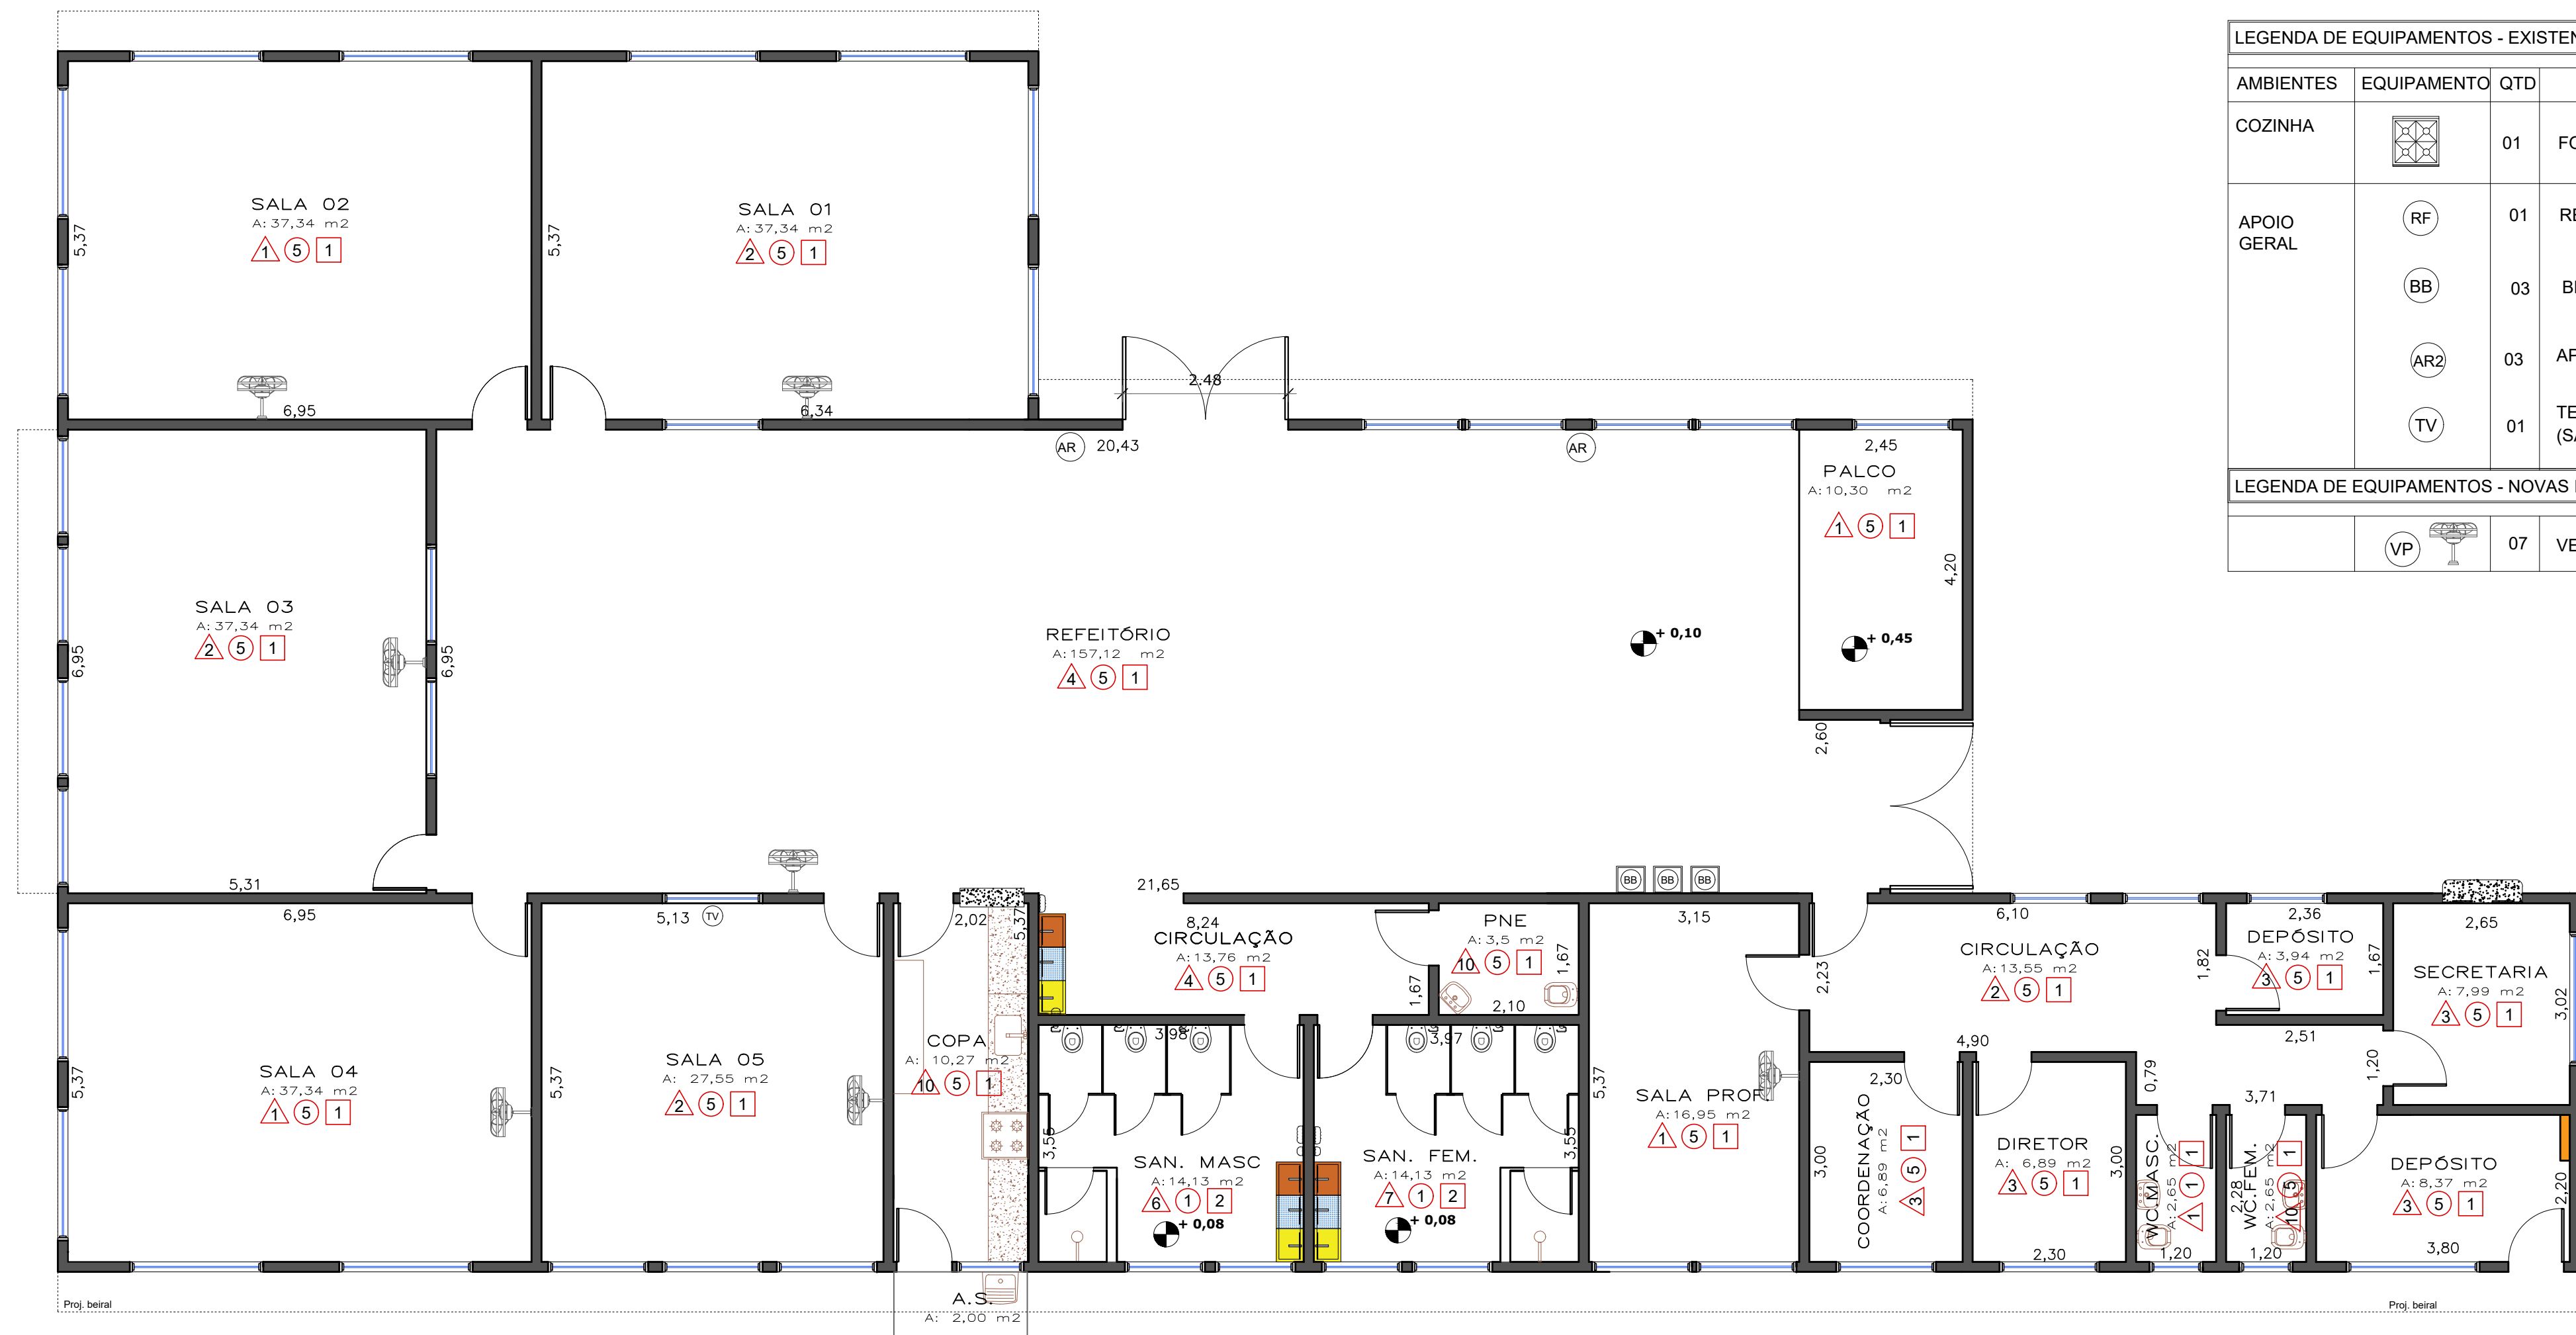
LEGENDA DE EQUIPAMENTOS - EXISTEN

| AMBIENTES | EQUIPAMENTO | QTD | |
|---|---|---|---|
| COZINHA | | 01 | FO |
| APOIO GERAL | RF | 01 | RE |
| | BB | 03 | BE |
| | AR2 | 03 | AR |
| | TV | 01 | TE (SA |

LEGENDA DE EQUIPAMENTOS - NOVAS

| | VP | 07 | VE |
|---|---|---|---|

SALA 02
A: 37,34 m2
1 5 1

SALA 01
A: 37,34 m2
2 5 1

5,37
5,37
6,95
6,34
2,48
AR
20,43
AR
2,45
PALCO
A: 10,30 m2
1 5 1
4,20

SALA 03
A: 37,34 m2
2 5 1
6,95
6,95

REFEITÓRIO
A: 157,12 m2
4 5 1

+ 0,10
+ 0,45
2,60

5,31
6,95
21,65
BB BB BB
5,13
TV
2,02
5,37
8,24
CIRCULAÇÃO
A: 13,76 m2
4 5 1
PNE
A: 3,5 m2
10 5 1
1,67
1,67
2,10
3,15
6,10
CIRCULAÇÃO
A: 13,55 m2
2 5 1
2,23
1,82
2,36
DEPÓSITO
A: 3,94 m2
3 5 1
1,67
2,65
SECRETARIA
A: 7,99 m2
3 5 1
3,02

SALA 04
A: 37,34 m2
1 5 1
5,37
5,37
SALA 05
A: 27,55 m2
2 5 1
COPA
A: 10,27 m2
10 5 1
3,98
3,97
4,90
2,51
SALA PROF
A: 16,95 m2
1 5 1
5,37
2,30
0,79
1,20
3,71
3,55
3,55
SAN. MASC
A: 14,13 m2
6 1 2
+ 0,08
SAN. FEM.
A: 14,13 m2
7 1 2
+ 0,08
3,00
COORDENAÇÃO
A: 6,89 m2
3 5 1
DIRETOR
A: 6,89 m2
3 5 1
3,00
WC MASC.
A: 2,65 m2
1 1
WC FEM.
A: 2,65 m2
10 5 1
2,28
DEPÓSITO
A: 8,37 m2
3 5 1
2,20
2,30
1,20
1,20
3,80
A.S.
A: 2,00 m2
Proj. beiral
Proj. beiral